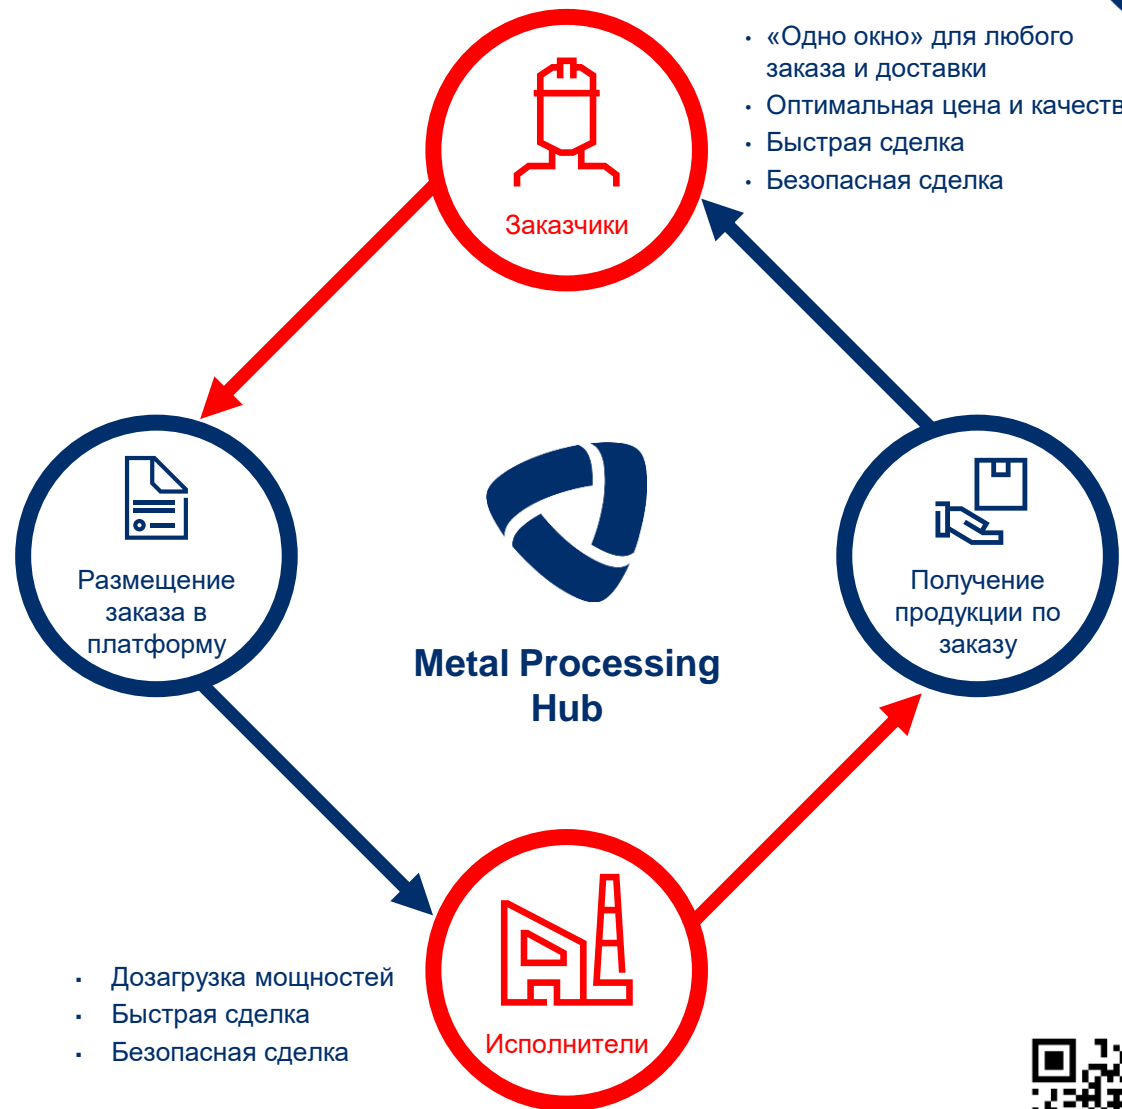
• «Одно окно» для любого заказа и доставки
• Оптимальная цена и качеств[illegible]
• Быстрая сделка
• Безопасная сделка

Заказчики

Размещение заказа в платформу

Metal Processing Hub

Получение продукции по заказу

Исполнители

▪ Дозагрузка мощностей
▪ Быстрая сделка
▪ Безопасная сделка